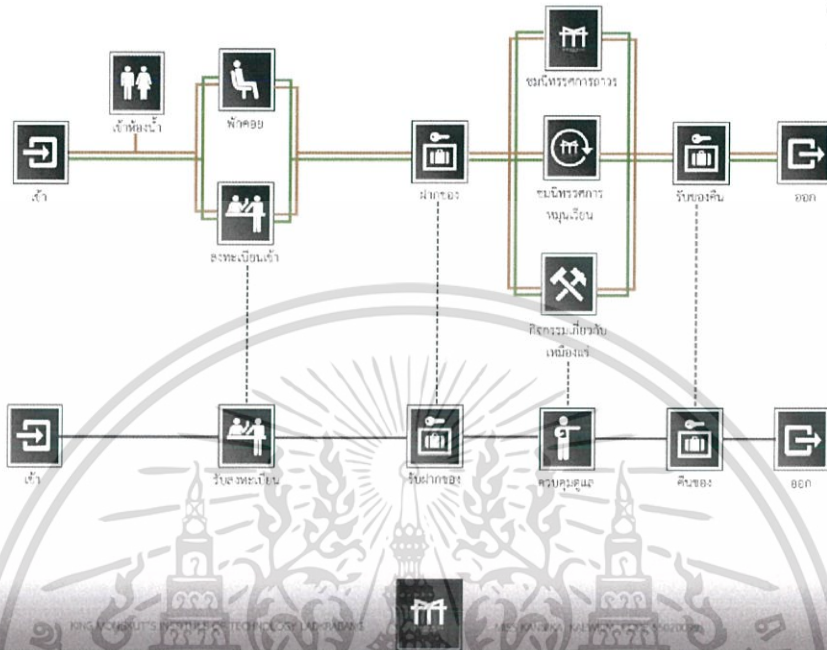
เข้า

เข้าห้องน้ำ

พักคอย

ลงทะเบียนเข้า

ฝากของ

ชมนิทรรศการถาวร

ชมนิทรรศการหมุนเวียน

กิจกรรมเกี่ยวกับเหมืองแร่

รับของคืน

ออก

เข้า

รับลงทะเบียน

รับฝากของ

ควบคุมดูแล

คืนของ

ออก

KING MONGKUT'S INSTITUTE OF TECHNOLOGY LADKRABANG

MISS KANJIKA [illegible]